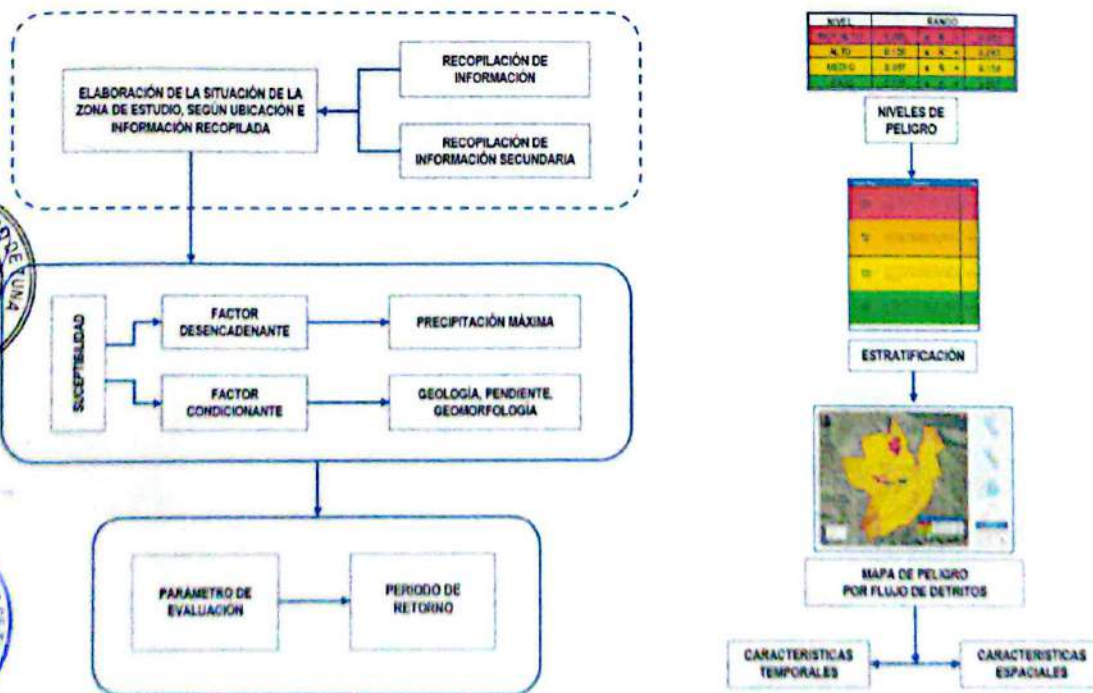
ELABORACIÓN DE LA SITUACIÓN DE LA ZONA DE ESTUDIO, SEGÚN UBICACIÓN E INFORMACIÓN RECOPILADA

RECOPILACIÓN DE INFORMACIÓN

RECOPILACIÓN DE INFORMACIÓN SECUNDARIA

SUCEPTIBILIDAD

FACTOR DESENCADENANTE

PRECIPITACIÓN MÁXIMA

FACTOR CONDICIONANTE

GEOLOGÍA, PENDIENTE, GEOMORFOLOGIA

PARÁMETRO DE EVALUACIÓN

PERIODO DE RETORNO

| NIVEL | RANGO |
|---|---|
| MUY ALTO | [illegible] |
| ALTO | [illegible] |
| MEDIO | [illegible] |
| BAJO | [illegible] |

NIVELES DE PELIGRO

ESTRATIFICACIÓN

MAPA DE PELIGRO POR FLUJO DE DETRITOS

CARACTERISTICAS TEMPORALES

CARACTERISTICAS ESPACIALES